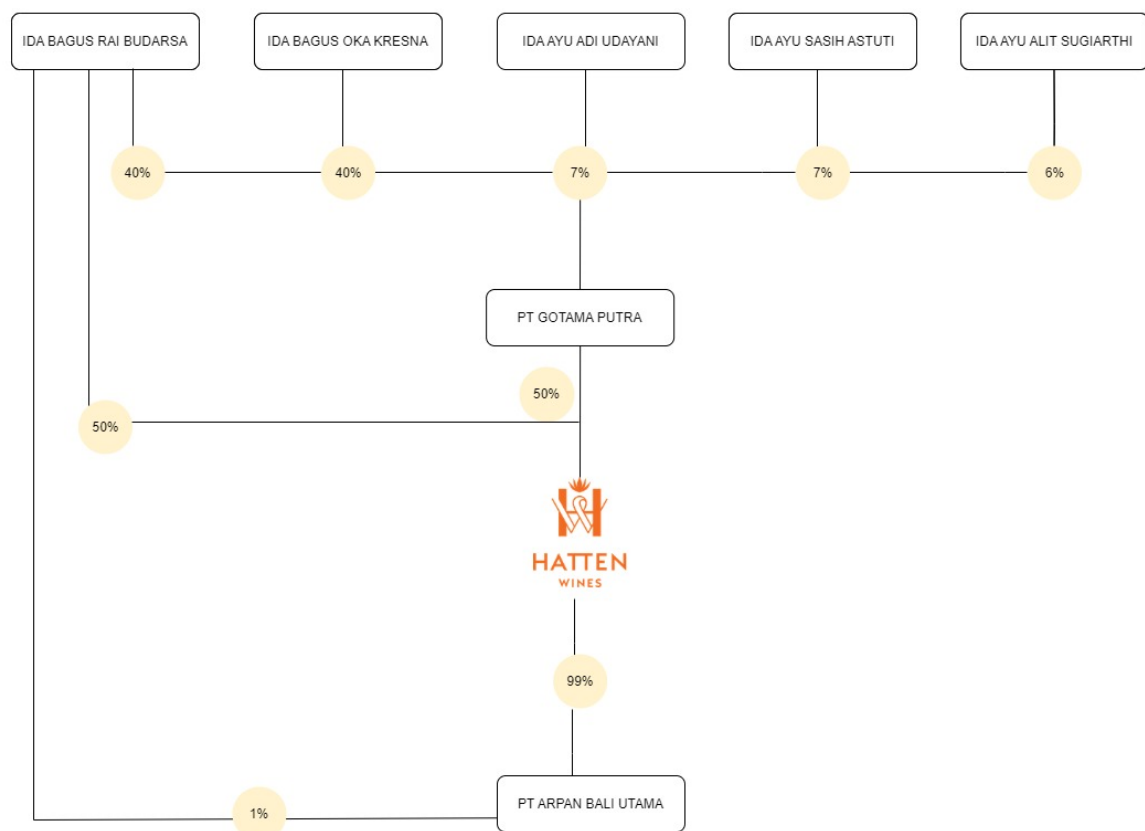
IDA BAGUS RAI BUDARSA

IDA BAGUS OKA KRESNA

IDA AYU ADI UDAYANI

IDA AYU SASIH ASTUTI

IDA AYU ALIT SUGIARTHI

40%

40%

7%

7%

6%

PT GOTAMA PUTRA

50%

50%

HATTEN
WINES

99%

1%

PT ARPAN BALI UTAMA